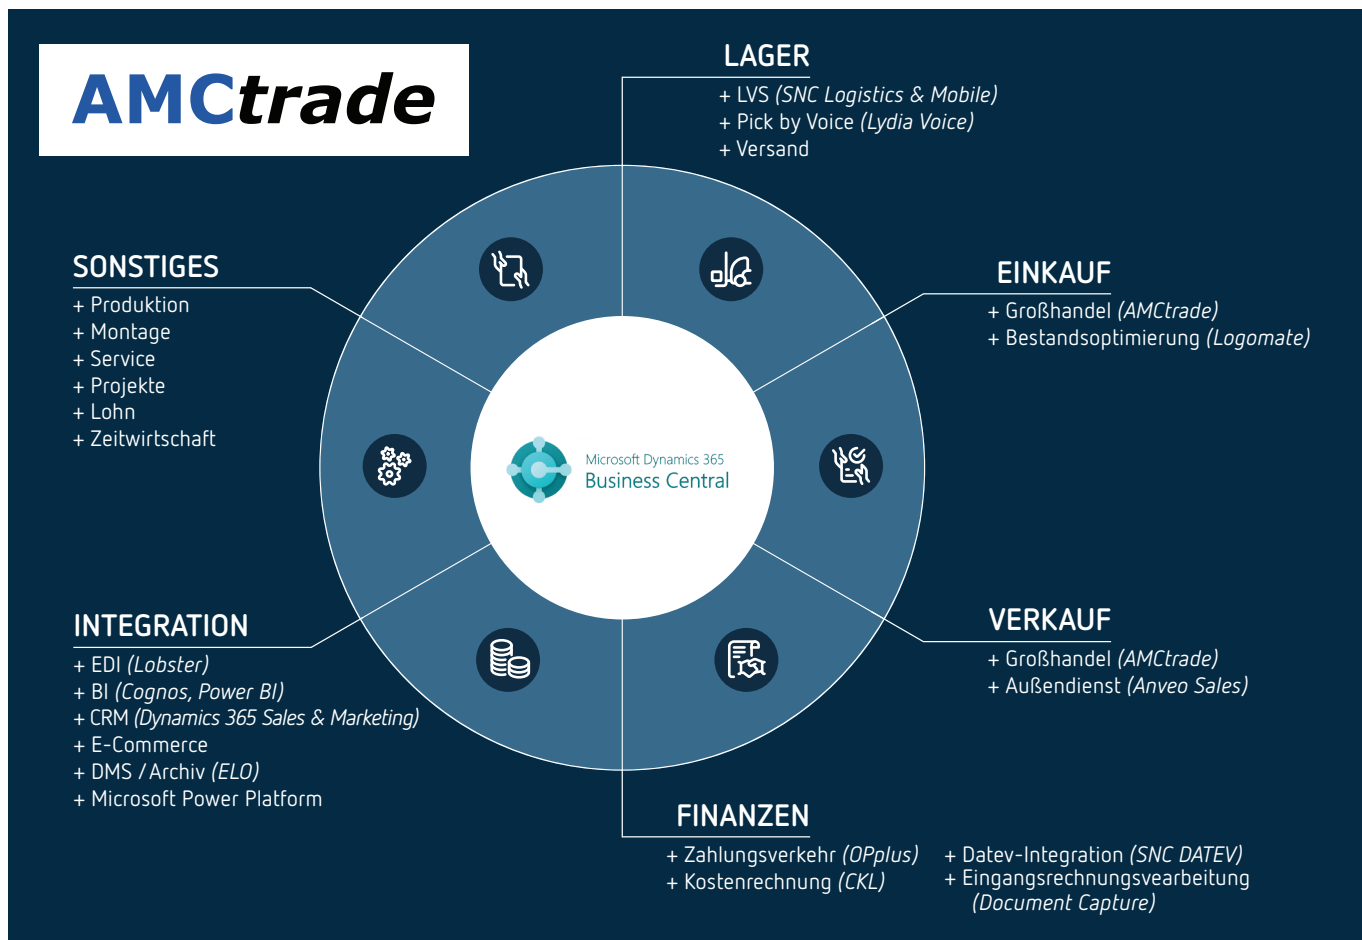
AMCtrade

LAGER
+ LVS *(SNC Logistics & Mobile)*
+ Pick by Voice *(Lydia Voice)*
+ Versand

SONSTIGES
+ Produktion
+ Montage
+ Service
+ Projekte
+ Lohn
+ Zeitwirtschaft

EINKAUF
+ Großhandel *(AMCtrade)*
+ Bestandsoptimierung *(Logomate)*

Microsoft Dynamics 365
Business Central

INTEGRATION
+ EDI *(Lobster)*
+ BI *(Cognos, Power BI)*
+ CRM *(Dynamics 365 Sales & Marketing)*
+ E-Commerce
+ DMS / Archiv *(ELO)*
+ Microsoft Power Platform

VERKAUF
+ Großhandel *(AMCtrade)*
+ Außendienst *(Anveo Sales)*

FINANZEN
+ Zahlungsverkehr *(OPplus)*
+ Kostenrechnung *(CKL)*

+ Datev-Integration *(SNC DATEV)*
+ Eingangsrechnungsvearbeitung *(Document Capture)*